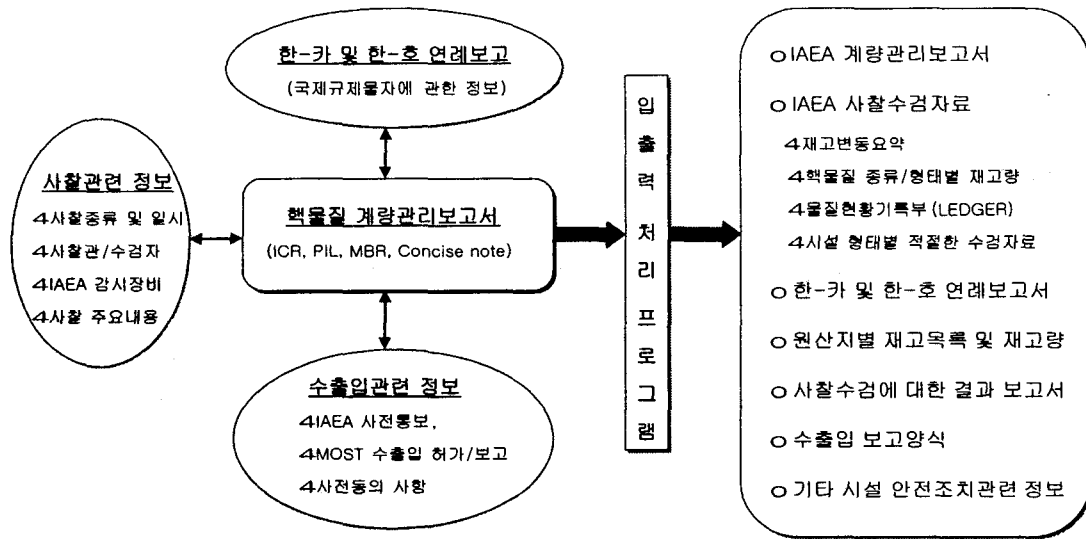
한-카 및 한-호 연례보고

(국제규제물자에 관한 정보)

사찰관련 정보

4사찰종류 및 일시

4사찰관/수검자

4IAEA 감시장비

4사찰 주요내용

핵물질 계량관리보고서

(ICR, PIL, MBR, Concise note)

수출입관련 정보

4IAEA 사전통보,

4MOST 수출입 허가/보고

4사전동의 사항

입
출
력
처
리
프
로
그
램

o IAEA 계량관리보고서

o IAEA 사찰수검자료

4재고변동요약

4핵물질 종류/형태별 재고량

4물질현황기록부 (LEDGER)

4시설 형태별 적절한 수검자료

o 한-카 및 한-호 연례보고서

o 원산지별 재고목록 및 재고량

o 사찰수검에 대한 결과 보고서

o 수출입 보고양식

o 기타 시설 안전조치관련 정보